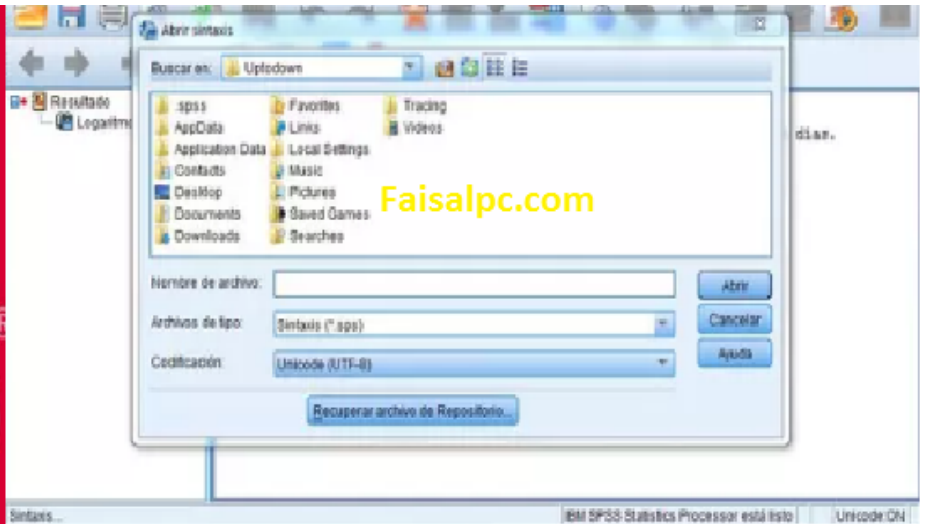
Abrir sintaxis

Buscar en: Uplodown

.spss
AppData
Application Data
Contacts
Desktop
Documents
Downloads
Favorites
Links
Local Settings
Music
Pictures
Saved Games
Searches
Tracing
Videos

Faisalpc.com

Nombre de archivo:
Archivos de tipo: Sintaxis (*.sps)
Codificación: Unicode (UTF-8)

Abrir
Cancelar
Ayuda

Recuperar archivo de Repositorio...

Resultado
Logaritmo

dian.

Sintaxis...
IBM SPSS Statistics Processor está listo
Unicode:ON